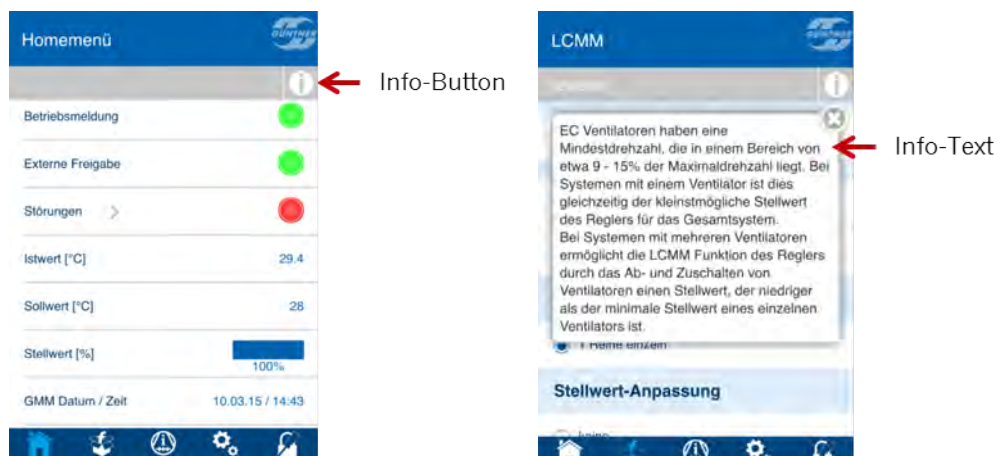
Homemenü

GÜNTNER

Info-Button

Betriebsmeldung

Externe Freigabe

Störungen

Istwert [°C] 29.4

Sollwert [°C] 28

Stellwert [%] 100%

GMM Datum / Zeit 10.03.15 / 14:43

LCMM

GÜNTNER

EC Ventilatoren haben eine Mindestdrehzahl, die in einem Bereich von etwa 9 - 15% der Maximaldrehzahl liegt. Bei Systemen mit einem Ventilator ist dies gleichzeitig der kleinstmögliche Stellwert des Reglers für das Gesamtsystem.
Bei Systemen mit mehreren Ventilatoren ermöglicht die LCMM Funktion des Reglers durch das Ab- und Zuschalten von Ventilatoren einen Stellwert, der niedriger als der minimale Stellwert eines einzelnen Ventilators ist.

Info-Text

1 Reihe einzeln

Stellwert-Anpassung

keine